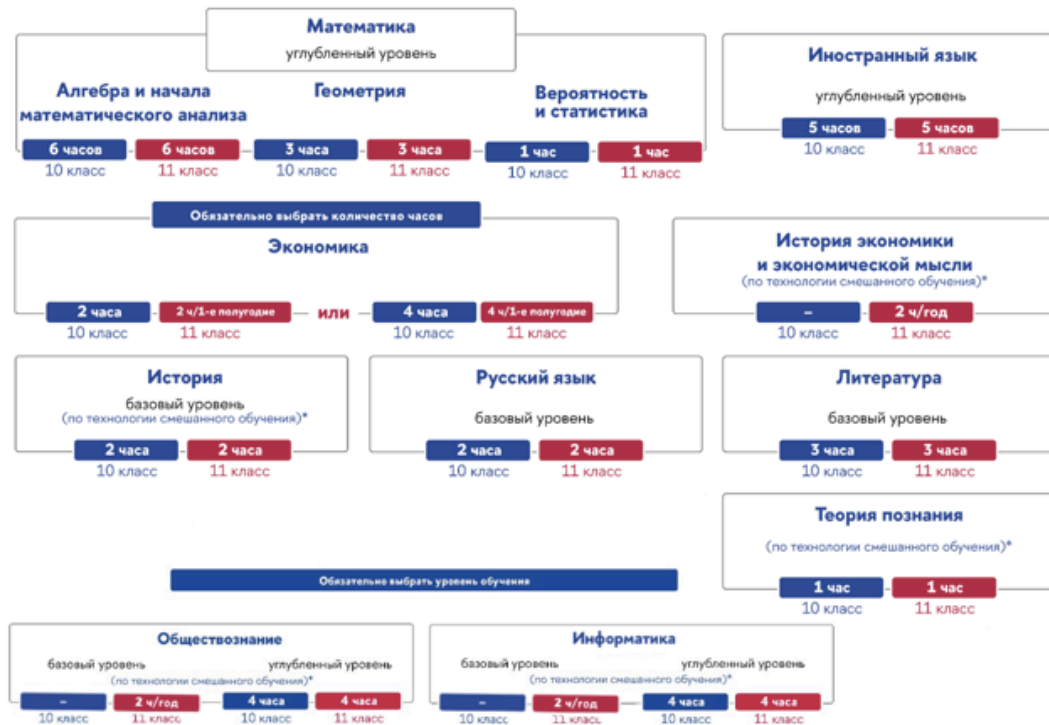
Математика
углубленный уровень

Алгебра и начала математического анализа
6 часов
10 класс
6 часов
11 класс

Геометрия
3 часа
10 класс
3 часа
11 класс

Вероятность и статистика
1 час
10 класс
1 час
11 класс

Иностранный язык
углубленный уровень
5 часов
10 класс
5 часов
11 класс

Обязательно выбрать количество часов

Экономика
2 часа
10 класс
2 ч/1-е полугодие
11 класс
или
4 часа
10 класс
4 ч/1-е полугодие
11 класс

История экономики и экономической мысли
(по технологии смешанного обучения)*
–
10 класс
2 ч/год
11 класс

История
базовый уровень
(по технологии смешанного обучения)*
2 часа
10 класс
2 часа
11 класс

Русский язык
базовый уровень
2 часа
10 класс
2 часа
11 класс

Литература
базовый уровень
3 часа
10 класс
3 часа
11 класс

Теория познания
(по технологии смешанного обучения)*
1 час
10 класс
1 час
11 класс

Обязательно выбрать уровень обучения

Обществознание
базовый уровень
углубленный уровень
(по технологии смешанного обучения)*
–
10 класс
2 ч/год
11 класс
4 часа
10 класс
4 часа
11 класс

Информатика
базовый уровень
углубленный уровень
(по технологии смешанного обучения)*
–
10 класс
2 ч/год
11 класс
4 часа
10 класс
4 часа
11 класс